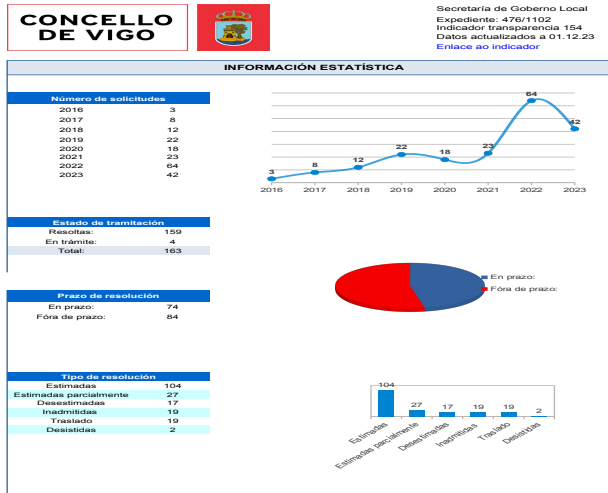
CONCELLO DE VIGO

Secretaría de Goberno Local
Expediente: 476/1102
Indicador transparencia 154
Datos actualizados a 01.12.23
Enlace ao indicador

INFORMACIÓN ESTATÍSTICA

| Número de solicitudes | |
|---|---|
| 2016 | 3 |
| 2017 | 8 |
| 2018 | 12 |
| 2019 | 22 |
| 2020 | 18 |
| 2021 | 23 |
| 2022 | 64 |
| 2023 | 42 |

3 8 12 22 18 23 64 42
2016 2017 2018 2019 2020 2021 2022 2023

| Estado de tramitación | |
|---|---|
| Resoltas: | 159 |
| En trámite: | 4 |
| Total: | 163 |

| Prazo de resolución | |
|---|---|
| En prazo: | 74 |
| Fóra de prazo: | 84 |

En prazo:
Fóra de prazo:

| Tipo de resolución | |
|---|---|
| Estimadas | 104 |
| Estimadas parcialmente | 27 |
| Desestimadas | 17 |
| Inadmitidas | 19 |
| Traslado | 19 |
| Desistidas | 2 |

104 27 17 19 19 2
Estimadas Estimadas parcialmente Desestimadas Inadmitidas Traslado Desistidas